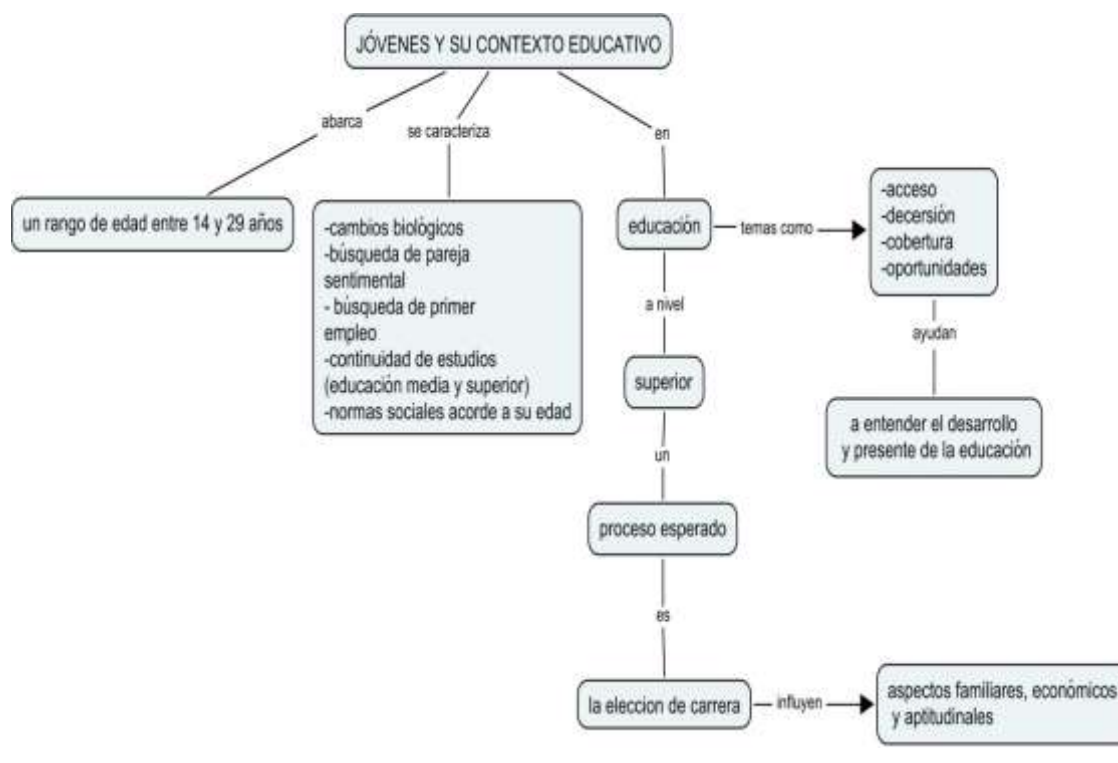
JÓVENES Y SU CONTEXTO EDUCATIVO

abarca

un rango de edad entre 14 y 29 años

se caracteriza

-cambios biológicos
-búsqueda de pareja sentimental
- búsqueda de primer empleo
-continuidad de estudios (educación media y superior)
-normas sociales acorde a su edad

en

educación

temas como

-acceso
-decersión
-cobertura
-oportunidades

ayudan

a entender el desarrollo y presente de la educación

a nivel

superior

un

proceso esperado

es

la eleccion de carrera

influyen

aspectos familiares, económicos y aptitudinales